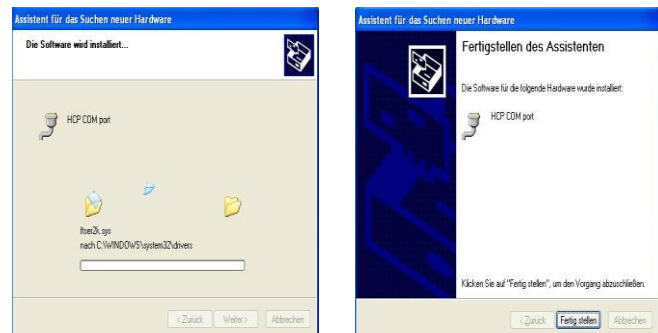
Assistent für das Suchen neuer Hardware

Die Software wird installiert...

HCP COM port

ftser2k.sys
nach C:\WINDOWS\system32\drivers

< Zurück   Weiter >   Abbrechen

Assistent für das Suchen neuer Hardware

Fertigstellen des Assistenten

Die Software für die folgende Hardware wurde installiert:

HCP COM port

Klicken Sie auf "Fertig stellen", um den Vorgang abzuschließen.

< Zurück   Fertig stellen   Abbrechen